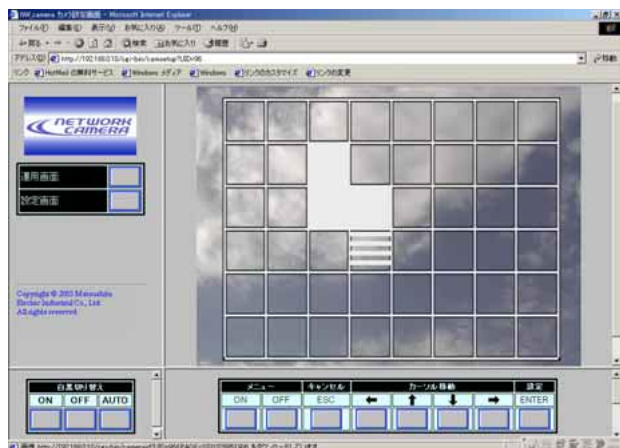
NW camera カメラ設定画面 - Microsoft Internet Explorer

ファイル(F) 編集(E) 表示(V) お気に入り(A) ツール(T) ヘルプ(H)

戻る 検索 お気に入り 履歴

アドレス(D) http://192.168.0.10/cgi-bin/camsetup?UID=96 移動

リンク Hotmail の無料サービス Windows メディア Windows リンクのカスタマイズ リンクの変更

NETWORK CAMERA

運用画面

設定画面

Copyright © 2003 Matsushita Electric Industrial Co., Ltd. All rights reserved.

白黒切り替え

ON OFF AUTO

メニュー

ON OFF

キャンセル

ESC

カーソル移動

← ↑ ↓ →

設定

ENTER

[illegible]